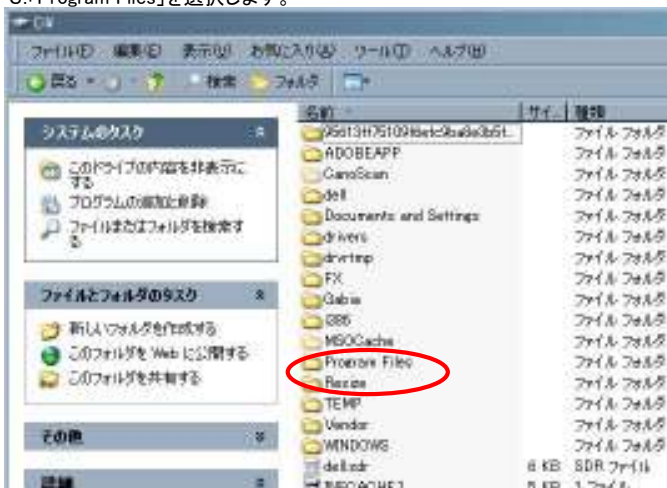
3.「Program Files」を選択します。

C:¥

ファイル(F) 編集(E) 表示(V) お気に入り(A) ツール(T) ヘルプ(H)

戻る 検索 フォルダ

システムのタスク

このドライブの内容を非表示にする

プログラムの追加と削除

ファイルまたはフォルダを検索する

ファイルとフォルダのタスク

新しいフォルダを作成する

このフォルダを Web に公開する

このフォルダを共有する

その他

詳細

| 名前 | サイ... | 種類 |
|---|---|---|
| 95d13f475109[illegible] | | ファイル フォルダ |
| ADOBEAPP | | ファイル フォルダ |
| CanoScan | | ファイル フォルダ |
| dell | | ファイル フォルダ |
| Documents and Settings | | ファイル フォルダ |
| drivers | | ファイル フォルダ |
| drvrtmp | | ファイル フォルダ |
| FX | | ファイル フォルダ |
| Gabia | | ファイル フォルダ |
| I386 | | ファイル フォルダ |
| MSOCache | | ファイル フォルダ |
| Program Files | | ファイル フォルダ |
| Recize | | ファイル フォルダ |
| TEMP | | ファイル フォルダ |
| Vendor | | ファイル フォルダ |
| WINDOWS | | ファイル フォルダ |
| dell.sdr | 6 KB | SDR ファイル |
| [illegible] | 5 KB | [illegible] |